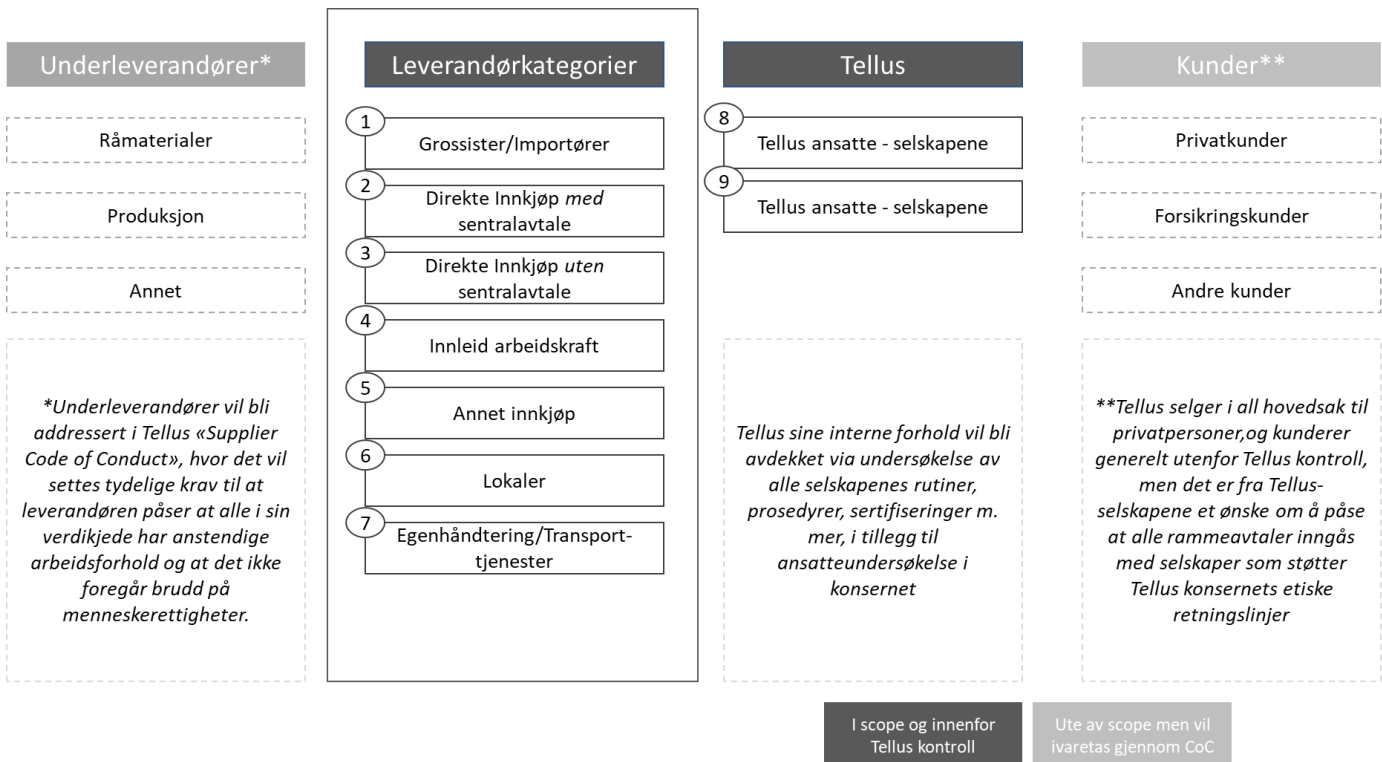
Underleverandører*

Råmaterialer

Produksjon

Annet

*Underleverandører vil bli addressert i Tellus «Supplier Code of Conduct», hvor det vil settes tydelige krav til at leverandøren påser at alle i sin verdikjede har anstendige arbeidsforhold og at det ikke foregår brudd på menneskerettigheter.

Leverandørkategorier

1 Grossister/Importører

2 Direkte Innkjøp *med* sentralavtale

3 Direkte Innkjøp *uten* sentralavtale

4 Innleid arbeidskraft

5 Annet innkjøp

6 Lokaler

7 Egenhåndtering/Transporttjenester

Tellus

8 Tellus ansatte - selskapene

9 Tellus ansatte - selskapene

Tellus sine interne forhold vil bli avdekket via undersøkelse av alle selskapenes rutiner, prosedyrer, sertifiseringer m. mer, i tillegg til ansatteundersøkelse i konsernet

Kunder**

Privatkunder

Forsikringskunder

Andre kunder

**Tellus selger i all hovedsak til privatpersoner,og kunderer generelt utenfor Tellus kontroll, men det er fra Tellus-selskapene et ønske om å påse at alle rammeavtaler inngås med selskaper som støtter Tellus konsernets etiske retningslinjer

I scope og innenfor Tellus kontroll

Ute av scope men vil ivaretas gjennom CoC